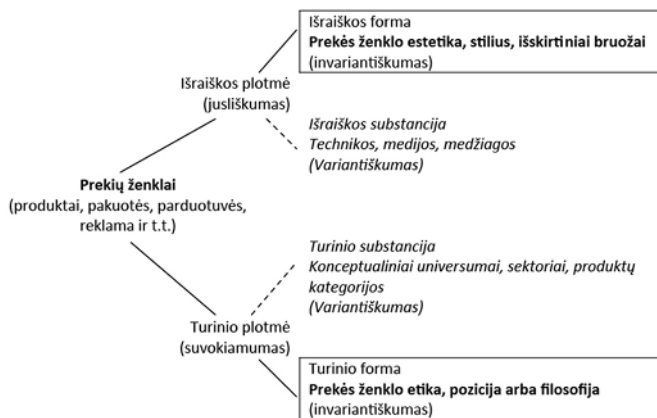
Išraiškos forma
**Prekės ženklo estetika, stilius, išskirtiniai bruožai**
(invariantiškumas)

Išraiškos plotmė
(juslškumas)

*Išraiškos substancija*
*Technikos, medijos, medžiagos*
*(Variantiškumas)*

**Prekių ženklai**
(produktai, pakuotės, parduotuvės, reklama ir t.t.)

*Turinio substancija*
*Konceptualiniai universumai, sektoriai, produktų kategorijos*
*(Variantiškumas)*

Turinio plotmė
(suvokiamumas)

Turinio forma
**Prekės ženklo etika, pozicija arba filosofija**
(invariantiškumas)